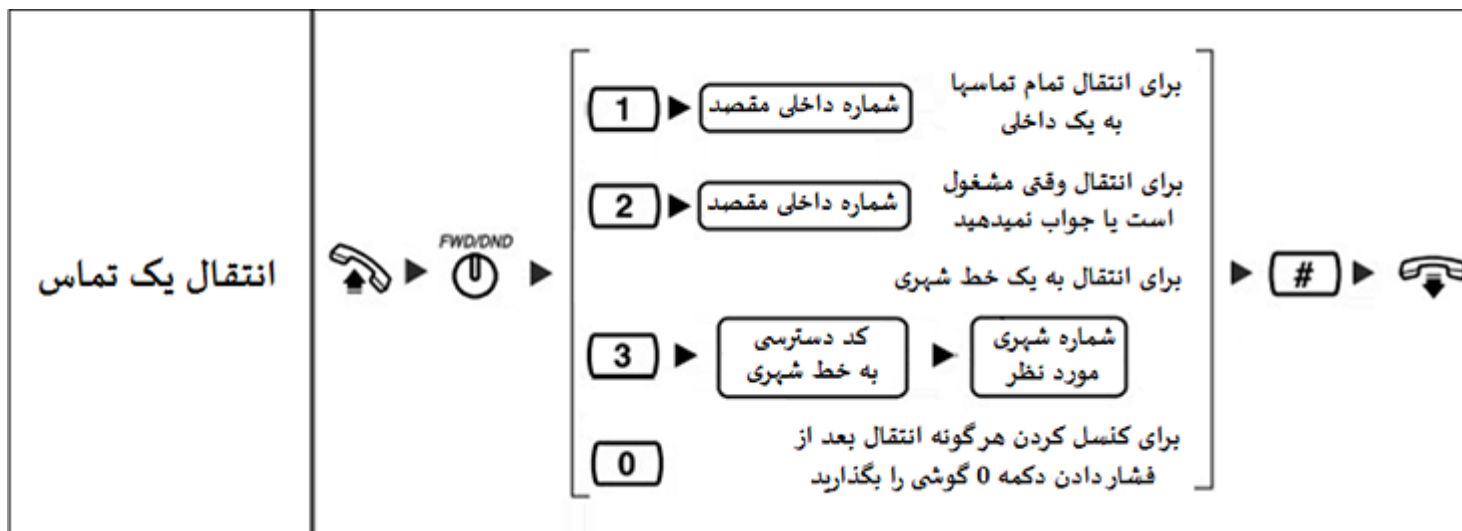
انتقال یک تماس

FWD/DND

برای انتقال تمام تماسها به یک داخلی

شماره داخلی مقصد

1

برای انتقال وقتی مشغول است یا جواب نمیدهید

شماره داخلی مقصد

2

برای انتقال به یک خط شهری

شماره شهری مورد نظر

کد دسترسی به خط شهری

3

برای کنسل کردن هرگونه انتقال بعد از فشار دادن دکمه 0 گوشی را بگذارید

0

#